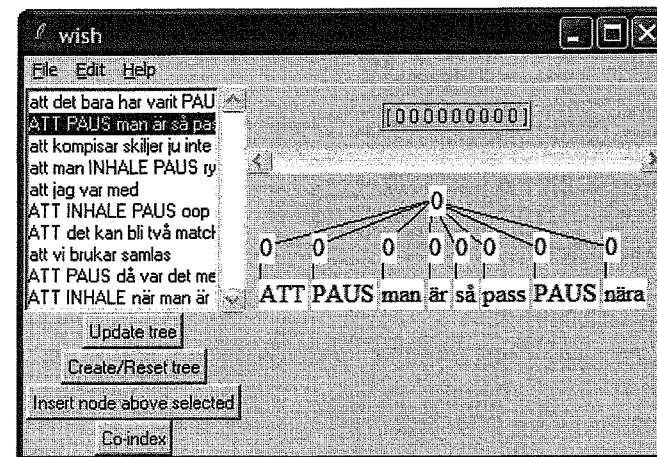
wish

File Edit Help

att det bara har varit PAU
ATT PAUS man är så pas
att kompisar skiljer ju inte
att man INHALE PAUS ry
att jag var med
ATT INHALE PAUS oop
ATT det kan bli två match
att vi brukar samlas
ATT PAUS då var det me
ATT INHALE när man är

[0000000000]

0

0 0 0 0 0 0 0 0

ATT PAUS man är så pass PAUS nära

Update tree

Create/Reset tree

Insert node above selected

Co-index